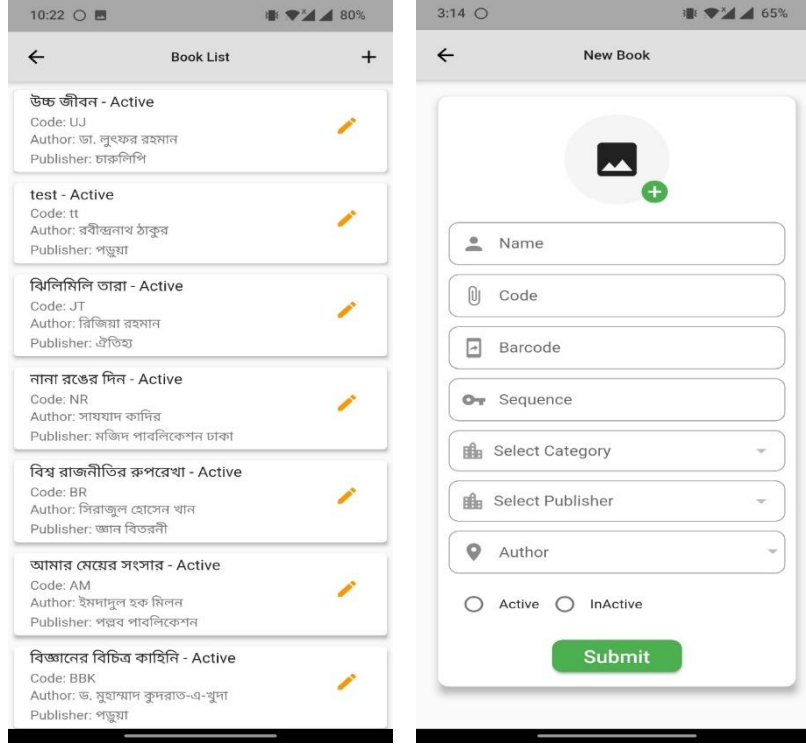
10:22 80%

Book List

উচ্চ জীবন - Active
Code: UJ
Author: ডা. লুৎফর রহমান
Publisher: চারুলিপি

test - Active
Code: tt
Author: রবীন্দ্রনাথ ঠাকুর
Publisher: পড়ুয়া

ঝিলিমিলি তারা - Active
Code: JT
Author: রিজিয়া রহমান
Publisher: ঐতিহ্য

নানা রঙের দিন - Active
Code: NR
Author: সাযযাদ কাদির
Publisher: মজিদ পাবলিকেশন ঢাকা

বিশ্ব রাজনীতির রূপরেখা - Active
Code: BR
Author: সিরাজুল হোসেন খান
Publisher: জ্ঞান বিতরনী

আমার মেয়ের সংসার - Active
Code: AM
Author: ইমদাদুল হক মিলন
Publisher: পল্লব পাবলিকেশন

বিজ্ঞানের বিচিত্র কাহিনি - Active
Code: BBK
Author: ড. মুহাম্মাদ কুদরাত-এ-খুদা
Publisher: পড়ুয়া

3:14 65%

New Book

Name

Code

Barcode

Sequence

Select Category

Select Publisher

Author

Active InActive

Submit